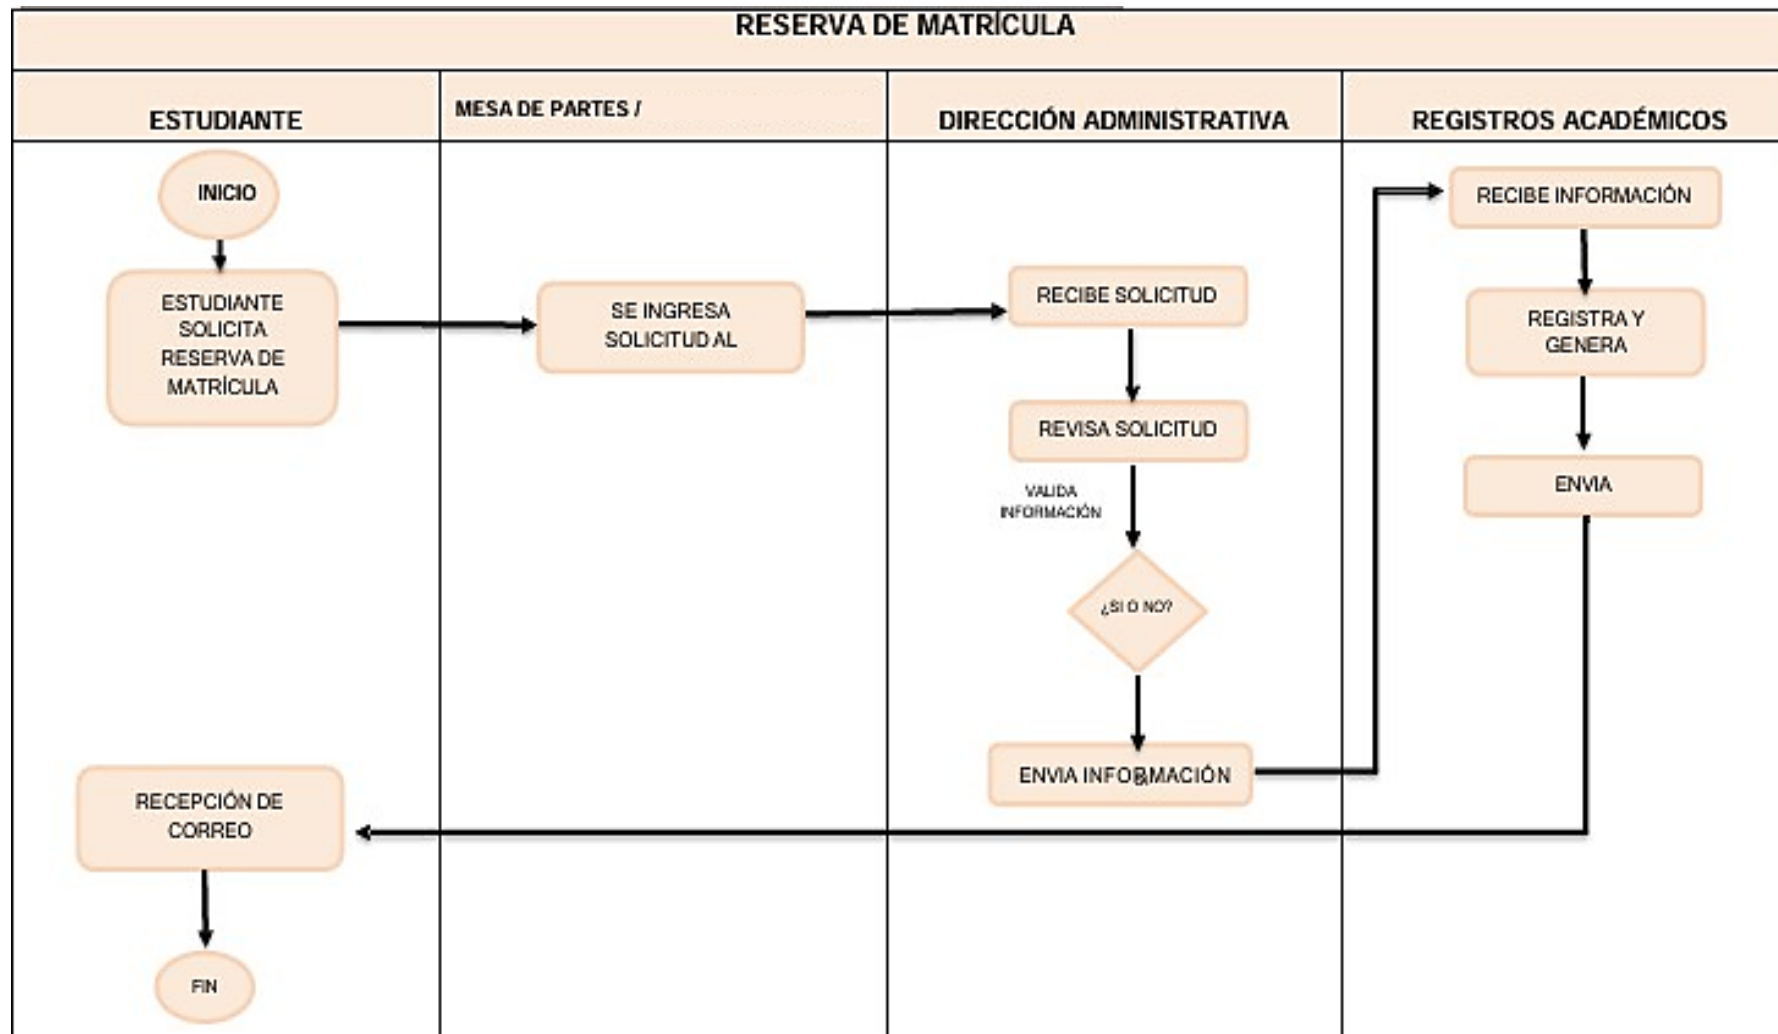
RESERVA DE MATRÍCULA

ESTUDIANTE

MESA DE PARTES /

DIRECCIÓN ADMINISTRATIVA

REGISTROS ACADÉMICOS

INICIO

ESTUDIANTE SOLICITA RESERVA DE MATRÍCULA

SE INGRESA SOLICITUD AL

RECIBE SOLICITUD

REVISA SOLICITUD

VALIDA INFORMACIÓN

¿SI O NO?

ENVIA INFORMACIÓN

RECIBE INFORMACIÓN

REGISTRA Y GENERA

ENVIA

RECEPCIÓN DE CORREO

FIN